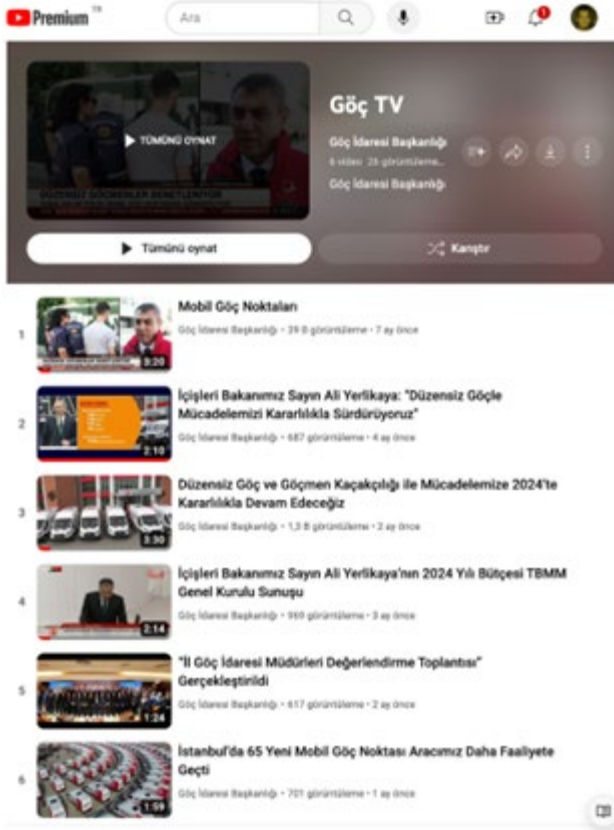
Premium TR

Ara

1

Göç TV

TÜMÜNÜ OYNAT

Göç İdaresi Başkanlığı

6 video · 26 görüntüleme...

Göç İdaresi Başkanlığı

Tümünü oynat

Karıştır

1

3:20

Mobil Göç Noktaları

Göç İdaresi Başkanlığı • 39 B görüntüleme • 7 ay önce

2

2:10

İçişleri Bakanımız Sayın Ali Yerlikaya: "Düzensiz Göçle Mücadelemizi Kararlılıkla Sürdürüyoruz"

Göç İdaresi Başkanlığı • 687 görüntüleme • 4 ay önce

3

3:30

Düzensiz Göç ve Göçmen Kaçakçılığı ile Mücadelemize 2024'te Kararlılıkla Devam Edeceğiz

Göç İdaresi Başkanlığı • 1,3 B görüntüleme • 2 ay önce

4

2:14

İçişleri Bakanımız Sayın Ali Yerlikaya'nın 2024 Yılı Bütçesi TBMM Genel Kurulu Sunuşu

Göç İdaresi Başkanlığı • 969 görüntüleme • 3 ay önce

5

1:24

"İl Göç İdaresi Müdürleri Değerlendirme Toplantısı" Gerçekleştirildi

Göç İdaresi Başkanlığı • 617 görüntüleme • 2 ay önce

6

1:59

İstanbul'da 65 Yeni Mobil Göç Noktası Aracımız Daha Faaliyete Geçti

Göç İdaresi Başkanlığı • 701 görüntüleme • 1 ay önce